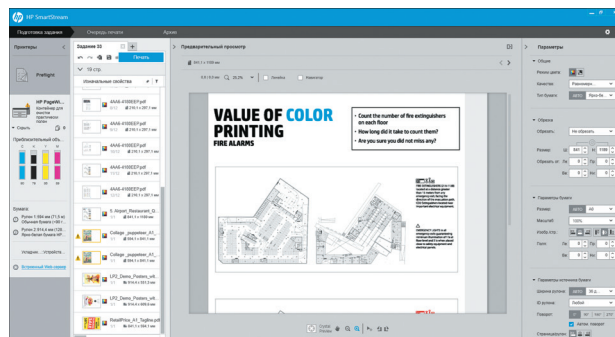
HP SmartStream

Подготовка задания
Очередь печати
Архив

Принтеры

Prefligh

HP PageWi...
Контейнер для вместо практически полно

Скрыть

Предполагаемый объ...

Бумага:
Рулон 1 584 мм (71,9 м)
Рулон 2 914,4 мм (128...

Устройст...

Встроенный Web-сервер

Задание 33
Печать
19 стр.
Изначальные свойства

4A4A-4108EEF.pdf
4A4A-4108EEF.pdf
4A4A-4108EEF.pdf
4A4A-4108EEF.pdf
4A4A-4108EEF.pdf
4A4A-4108EEF.pdf
5_Airport_Restaurant_0...
College_poppalser_A1...
College_poppalser_A1...
LP2_Demo_Posters_v8...
LP2_Demo_Posters_v8...
RetailPrice_A1_Tagline.pdf

Предварительный просмотр

VALUE OF COLOR PRINTING
FIRE ALARMS

• Count the number of fire extinguishers on each floor
• How long did it take to count them?
• Are you sure you did not miss any?

Параметры
Общие
Режим цвета
Качество
Тип бумаги
Обрезка
Обрезать
Размер
Параметры бумаги
Ширина рулона
Поворот
Автом. поворот